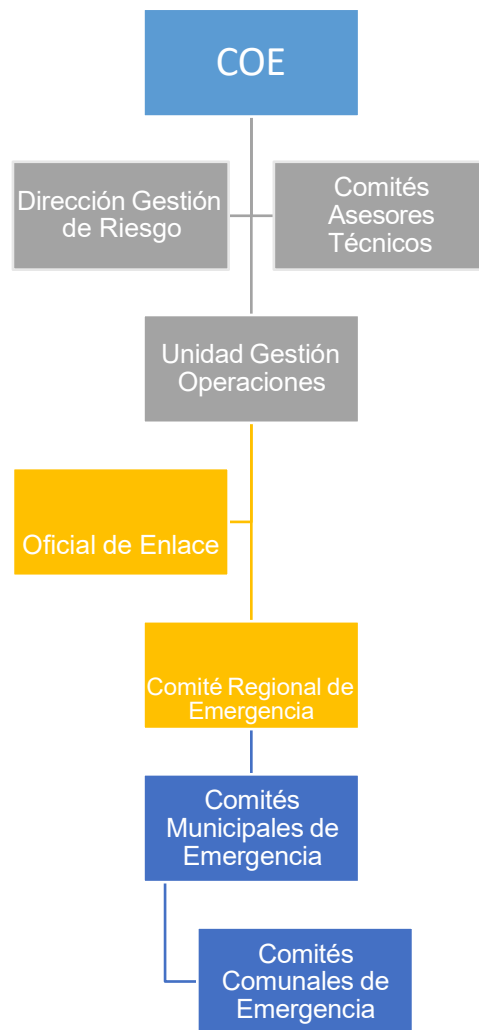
COE

Dirección Gestión de Riesgo

Comités Asesores Técnicos

Unidad Gestión Operaciones

Oficial de Enlace

Comité Regional de Emergencia

Comités Municipales de Emergencia

Comités Comunales de Emergencia